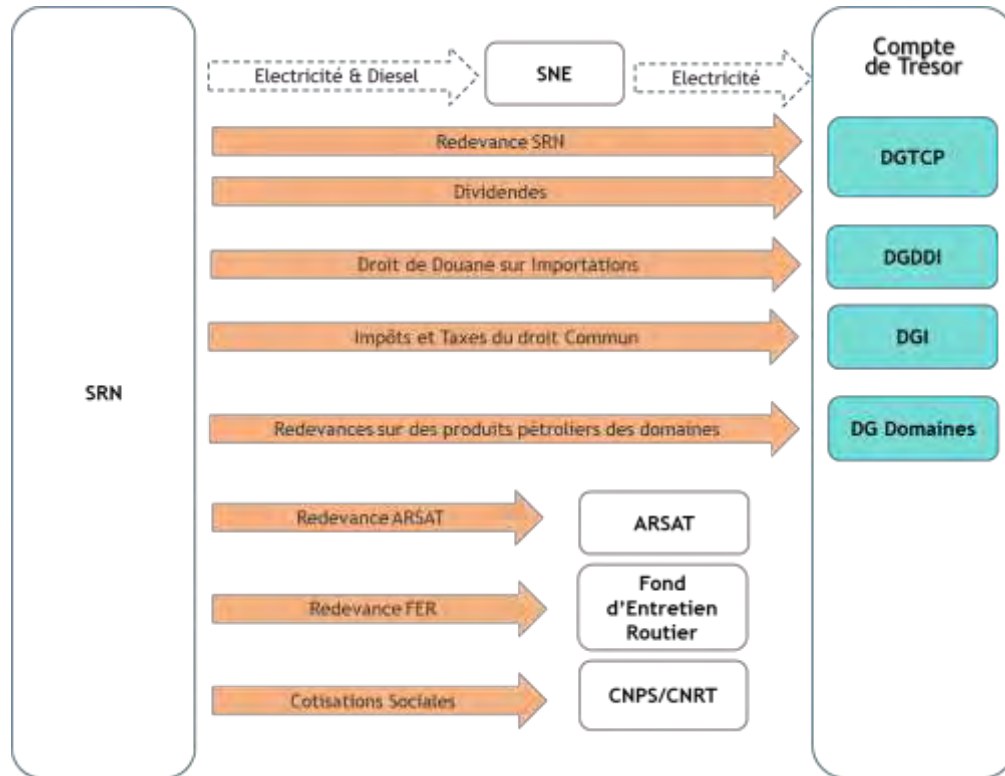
SRN

Electricité & Diesel

SNE

Electricité

Compte de Trésor

Redevance SRN

Dividendes

DGTCP

Droit de Douane sur Importations

DGDDI

Impôts et Taxes du droit Commun

DGI

Redevances sur des produits pétroliers des domaines

DG Domaines

Redevance ARSAT

ARSAT

Redevance FER

Fond d'Entretien Routier

Cotisations Sociales

CNPS/CNRT